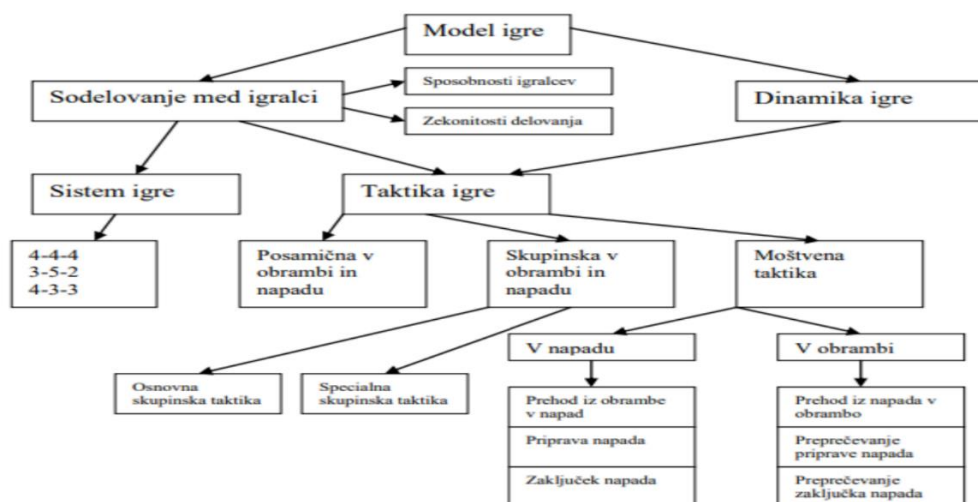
Model igre

Sodelovanje med igralci

Sposobnosti igralcev

Zekonitosti delovanja

Dinamika igre

Sistem igre

Taktika igre

4-4-4
3-5-2
4-3-3

Posamična v obrambi in napadu

Skupinska v obrambi in napadu

Moštvena taktika

V napadu

V obrambi

Osnovna skupinska taktika

Specialna skupinska taktika

Prehod iz obrambe v napad

Priprava napada

Zaključek napada

Prehod iz napada v obrambo

Preprečevanje priprave napada

Preprečevanje zaključka napada